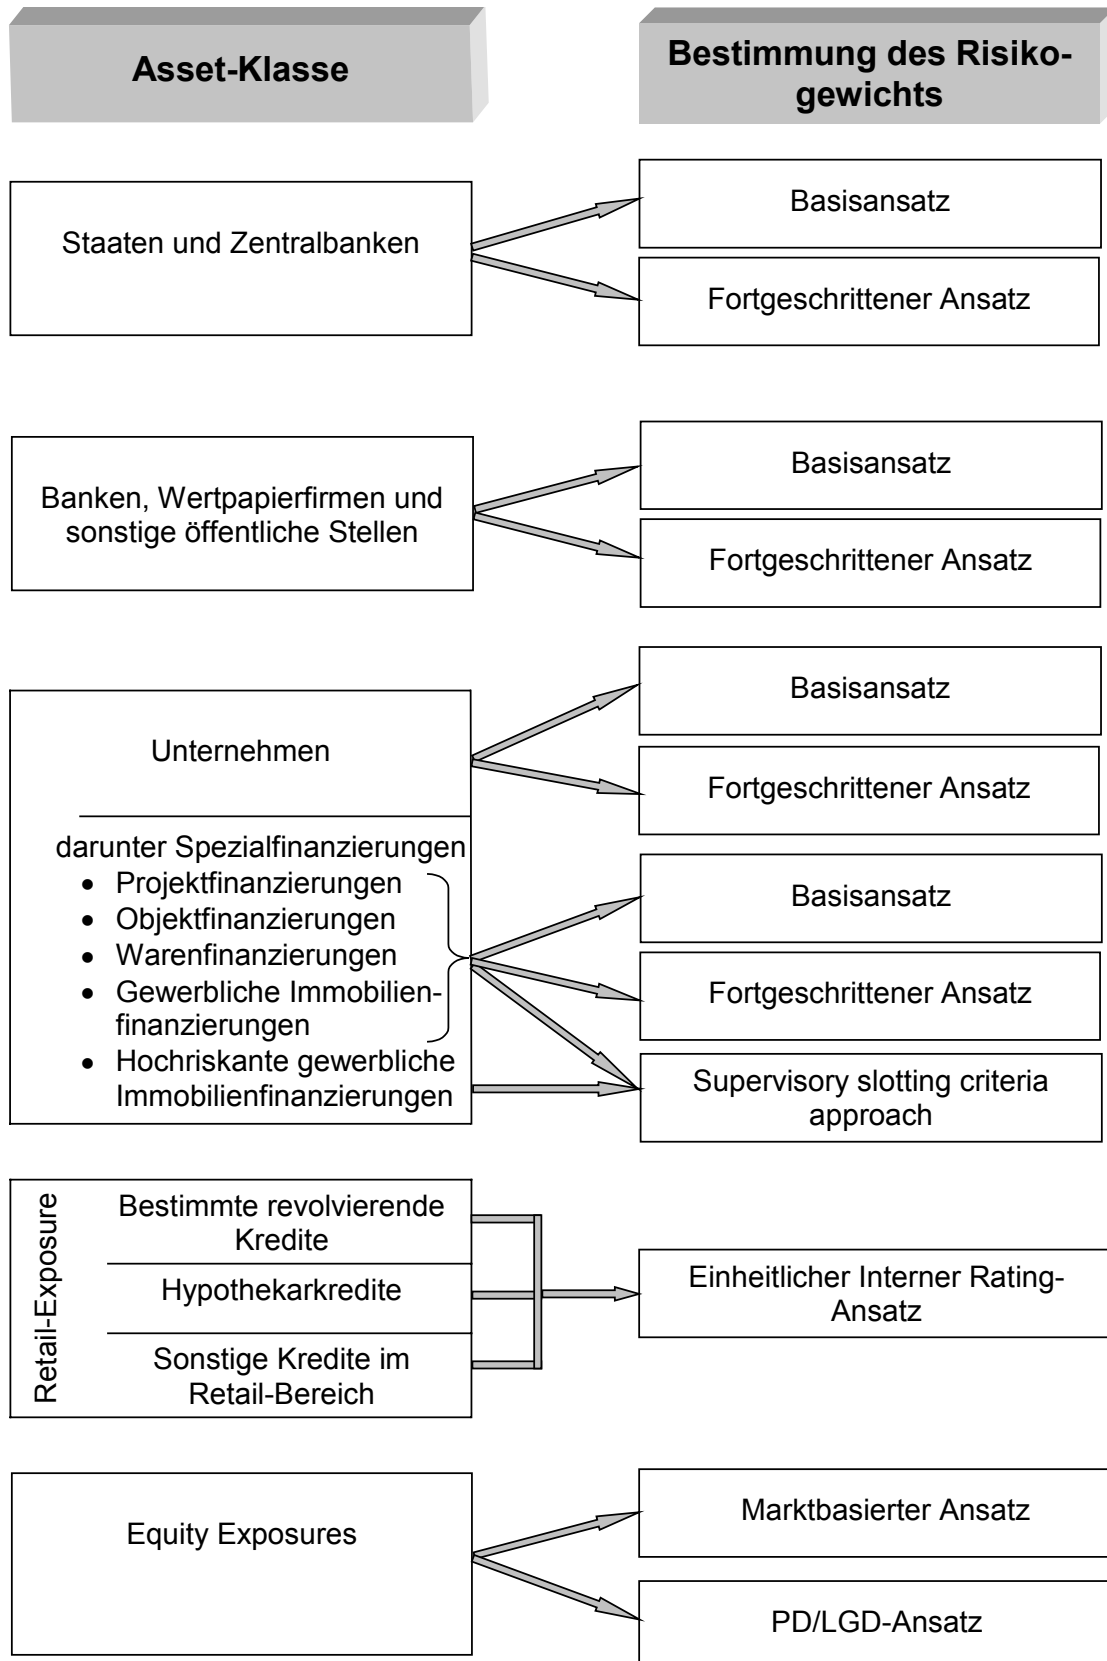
Asset-Klasse

Bestimmung des Risikogewichts

Staaten und Zentralbanken

Basisansatz

Fortgeschrittener Ansatz

Banken, Wertpapierfirmen und sonstige öffentliche Stellen

Basisansatz

Fortgeschrittener Ansatz

Unternehmen

Basisansatz

Fortgeschrittener Ansatz

darunter Spezialfinanzierungen
- Projektfinanzierungen
- Objektfinanzierungen
- Warenfinanzierungen
- Gewerbliche Immobilienfinanzierungen
- Hochriskante gewerbliche Immobilienfinanzierungen

Basisansatz

Fortgeschrittener Ansatz

Supervisory slotting criteria approach

Retail-Exposure

Bestimmte revolvierende Kredite

Hypothekarkredite

Sonstige Kredite im Retail-Bereich

Einheitlicher Interner Rating-Ansatz

Equity Exposures

Marktbasierter Ansatz

PD/LGD-Ansatz